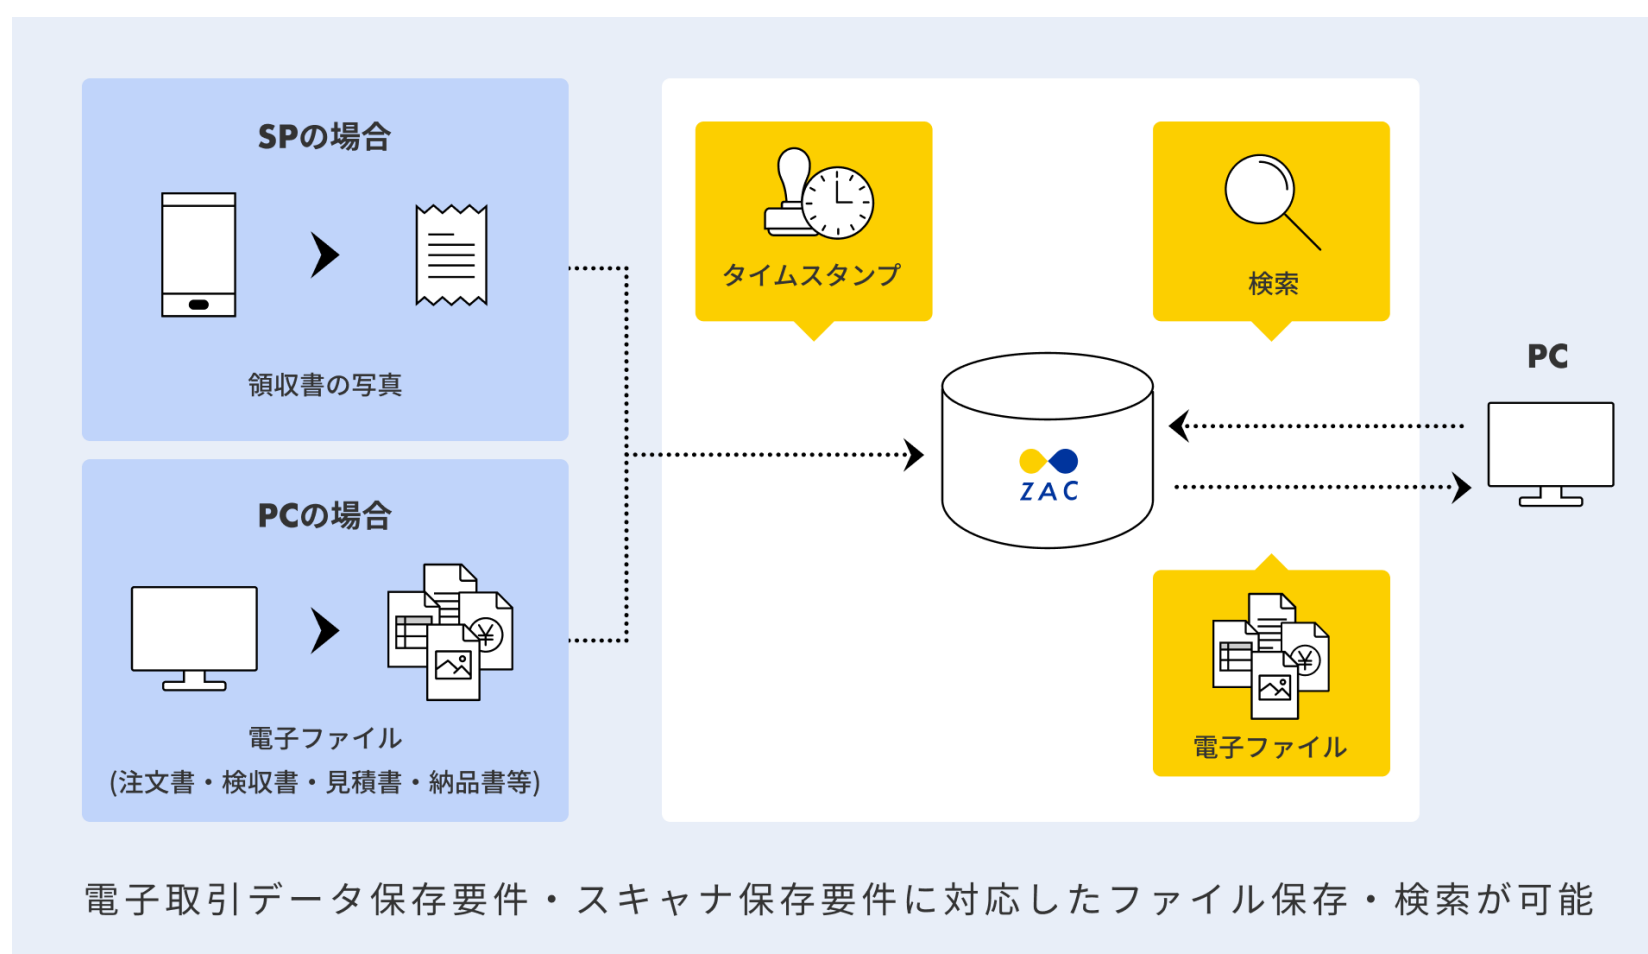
SPの場合

領収書の写真

PCの場合

電子ファイル
(注文書・検収書・見積書・納品書等)

タイムスタンプ

検索

ZAC

PC

電子ファイル

電子取引データ保存要件・スキャナ保存要件に対応したファイル保存・検索が可能